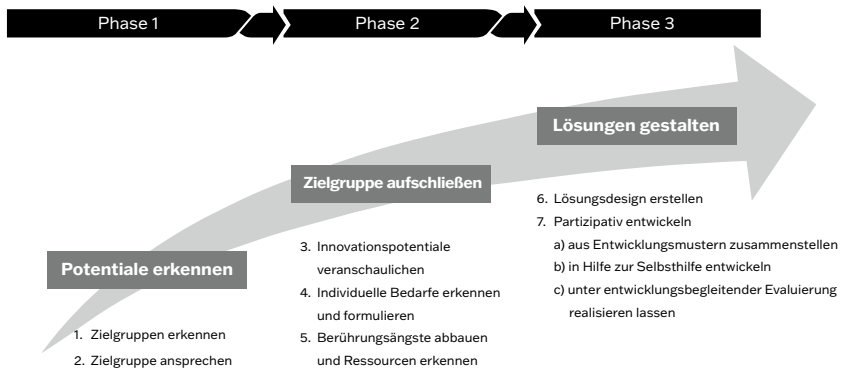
Phase 1

Phase 2

Phase 3

Potentiale erkennen

1. Zielgruppen erkennen
2. Zielgruppe ansprechen

Zielgruppe aufschließen

3. Innovationspotentiale veranschaulichen
4. Individuelle Bedarfe erkennen und formulieren
5. Berührungsängste abbauen und Ressourcen erkennen

Lösungen gestalten

6. Lösungsdesign erstellen
7. Partizipativ entwickeln
a) aus Entwicklungsmustern zusammenstellen
b) in Hilfe zur Selbsthilfe entwickeln
c) unter entwicklungsbegleitender Evaluierung realisieren lassen